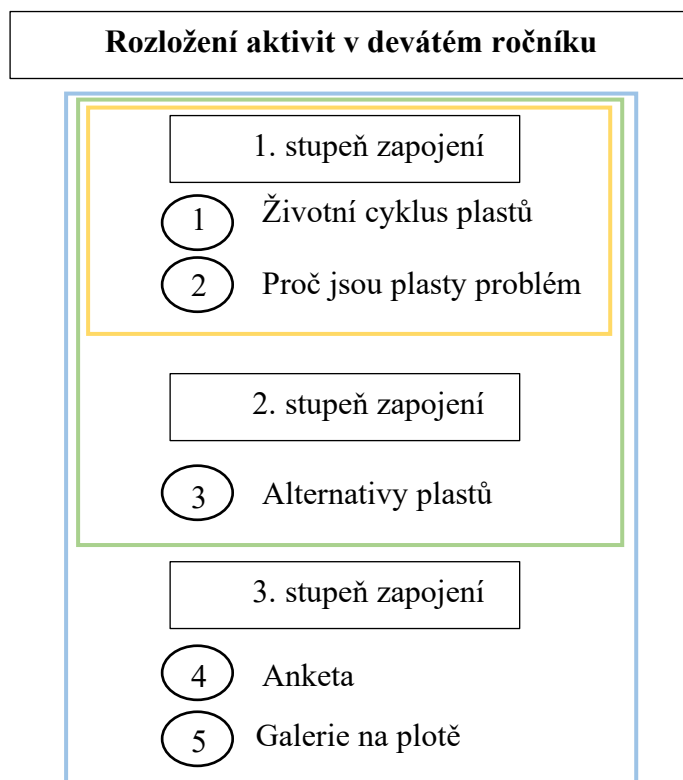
Rozložení aktivit v devátém ročníku

1. stupeň zapojení

1 Životní cyklus plastů

2 Proč jsou plasty problém

2. stupeň zapojení

3 Alternativy plastů

3. stupeň zapojení

4 Anketa

5 Galerie na plotě